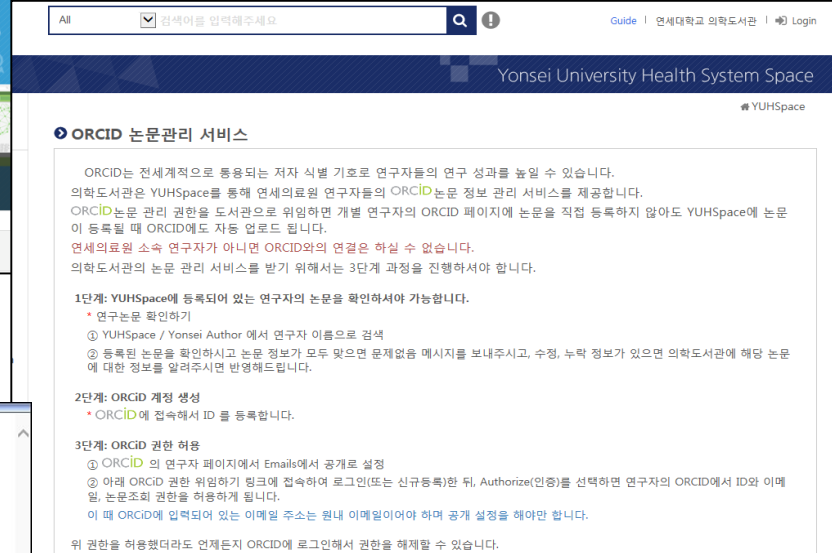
All 검색어를 입력해주세요

Guide | 연세대학교 의학도서관 | Login

Yonsei University Health System Space

YUHSpace

ORCID 논문관리 서비스

ORCID는 전세계적으로 통용되는 저자 식별 기호로 연구자들의 연구 성과를 높일 수 있습니다.
의학도서관은 YUHSpace를 통해 연세의료원 연구자들의 ORCiD논문 정보 관리 서비스를 제공합니다.
ORCiD논문 관리 권한을 도서관으로 위임하면 개별 연구자의 ORCID 페이지에 논문을 직접 등록하지 않아도 YUHSpace에 논문이 등록될 때 ORCID에도 자동 업로드 됩니다.
연세의료원 소속 연구자가 아니면 ORCID와의 연결은 하실 수 없습니다.
의학도서관의 논문 관리 서비스를 받기 위해서는 3단계 과정을 진행하셔야 합니다.

1단계: YUHSpace에 등록되어 있는 연구자의 논문을 확인하셔야 가능합니다.
* 연구논문 확인하기
① YUHSpace / Yonsei Author 에서 연구자 이름으로 검색
② 등록된 논문을 확인하시고 논문 정보가 모두 맞으면 문제없음 메시지를 보내주시고, 수정, 누락 정보가 있으면 의학도서관에 해당 논문에 대한 정보를 알려주시면 반영해드립니다.

2단계: ORCiD 계정 생성
* ORCiD에 접속해서 ID 를 등록합니다.

3단계: ORCiD 권한 허용
① ORCiD 의 연구자 페이지에서 Emails에서 공개로 설정
② 아래 ORCiD 권한 위임하기 링크에 접속하여 로그인(또는 신규등록)한 뒤, Authorize(인증)를 선택하면 연구자의 ORCID에서 ID와 이메일, 논문조회 권한을 허용하게 됩니다.
이 때 ORCiD에 입력되어 있는 이메일 주소는 원내 이메일이어야 하며 공개 설정을 해야만 합니다.

위 권한을 허용했더라도 언제든지 ORCID에 로그인해서 권한을 해제할 수 있습니다.